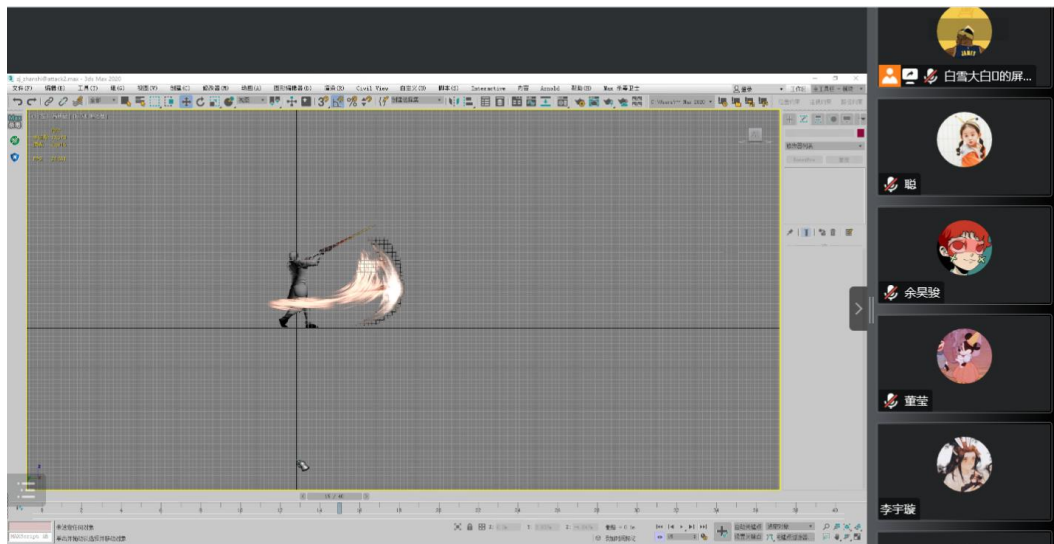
dj_zhanshi@attack2.max - 3ds Max 2020

文件(F) 编辑(E) 工具(T) 组(G) 视图(V) 创建(C) 修改器(M) 动画(A) 图形编辑器(D) 渲染(R) Civil View 自定义(U) 脚本(S) Interactive 内容 Arnold 帮助(H) Max 亲亲卫士

白雪大白0的屏...

聪

余昊骏

董莹

李宇璇

15 / 40

MAXScript 迷